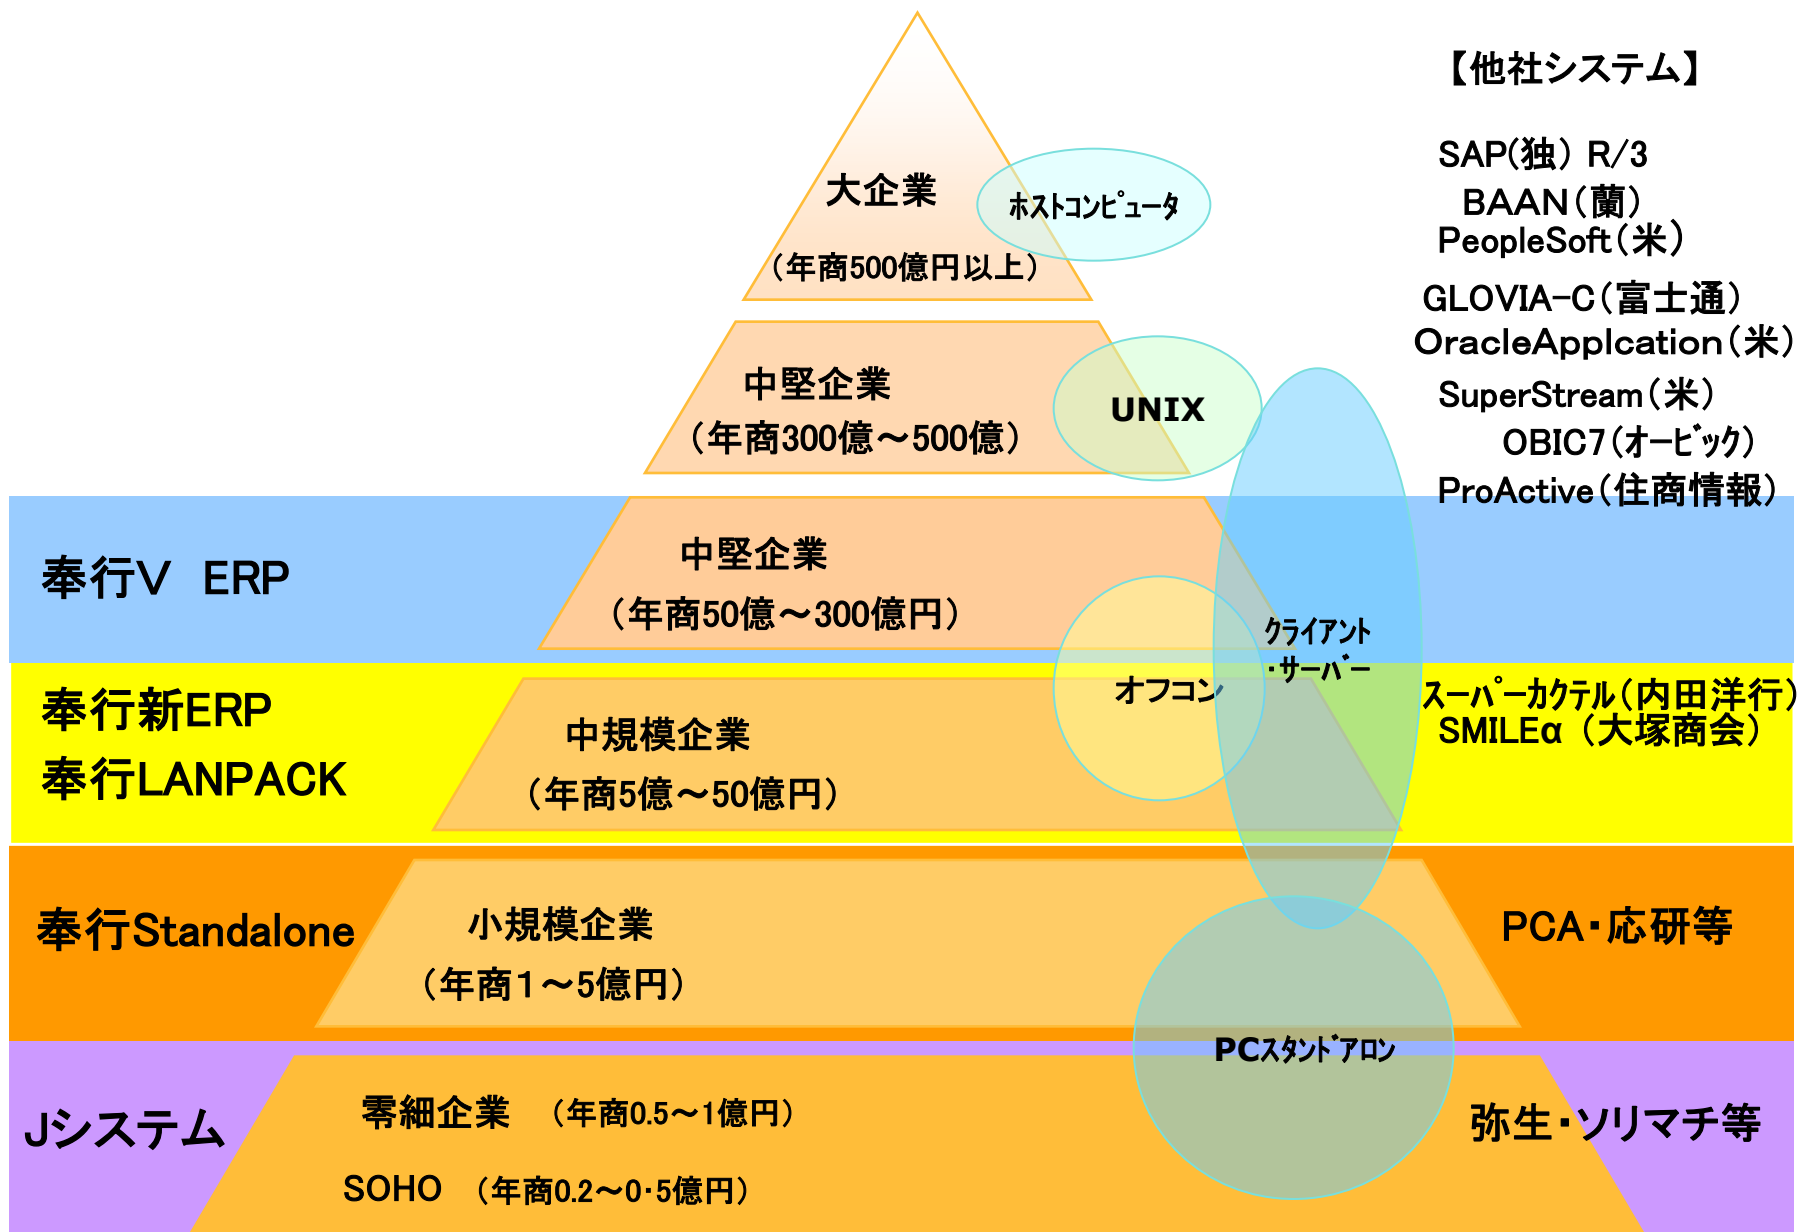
【他社システム】

SAP(独) R/3
BAAN（蘭）
PeopleSoft（米）
GLOVIA-C（富士通）
OracleApplcation（米）
SuperStream（米）
OBIC7（オービック）
ProActive（住商情報）

大企業
（年商500億円以上）
ホストコンピュータ

中堅企業
（年商300億～500億）
UNIX

奉行V　ERP
中堅企業
（年商50億～300億円）

クライアント
・サーバー
オフコン

奉行新ERP
奉行LANPACK
中規模企業
（年商5億～50億円）
スーパーカクテル（内田洋行）
SMILEα（大塚商会）

奉行Standalone
小規模企業
（年商1～5億円）
PCA・応研等

PCスタンドアロン

Jシステム
零細企業　（年商0.5～1億円）
SOHO　（年商0.2～0･5億円）
弥生・ソリマチ等